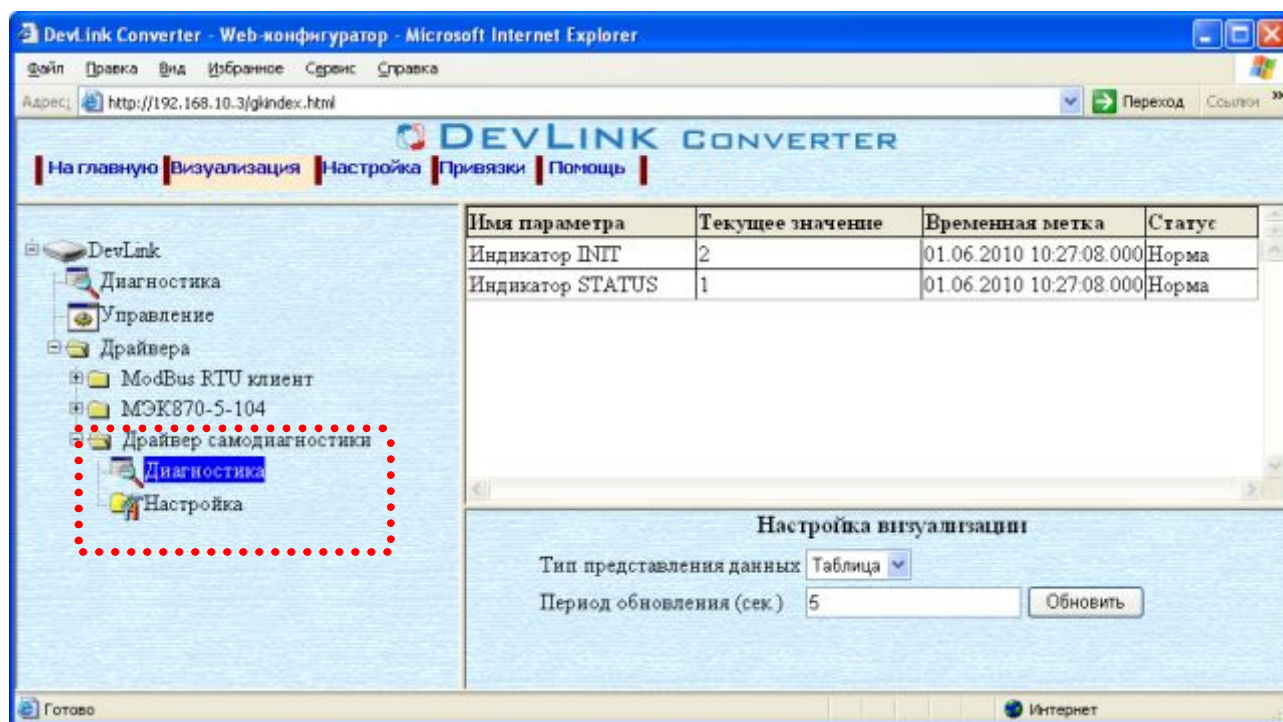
DevLink Converter - Web-конфигуратор - Microsoft Internet Explorer

Файл Правка Вид Избранное Сервис Справка

Адрес: http://192.168.10.3/gkindex.html Переход Ссылки »

DEVLINK CONVERTER

На главную Визуализация Настройка Привязки Помощь

DevLink
Диагностика
Управление
Драйвера
ModBus RTU клиент
МЭК870-5-104
Драйвер самодиагностики
Диагностика
Настройка

| Имя параметра | Текущее значение | Временная метка | Статус |
|---|---|---|---|
| Индикатор INIT | 2 | 01.06.2010 10:27:08.000 | Норма |
| Индикатор STATUS | 1 | 01.06.2010 10:27:08.000 | Норма |

Настройка визуализации

Тип представления данных Таблица

Период обновления (сек.) 5 Обновить

Готово

Интернет